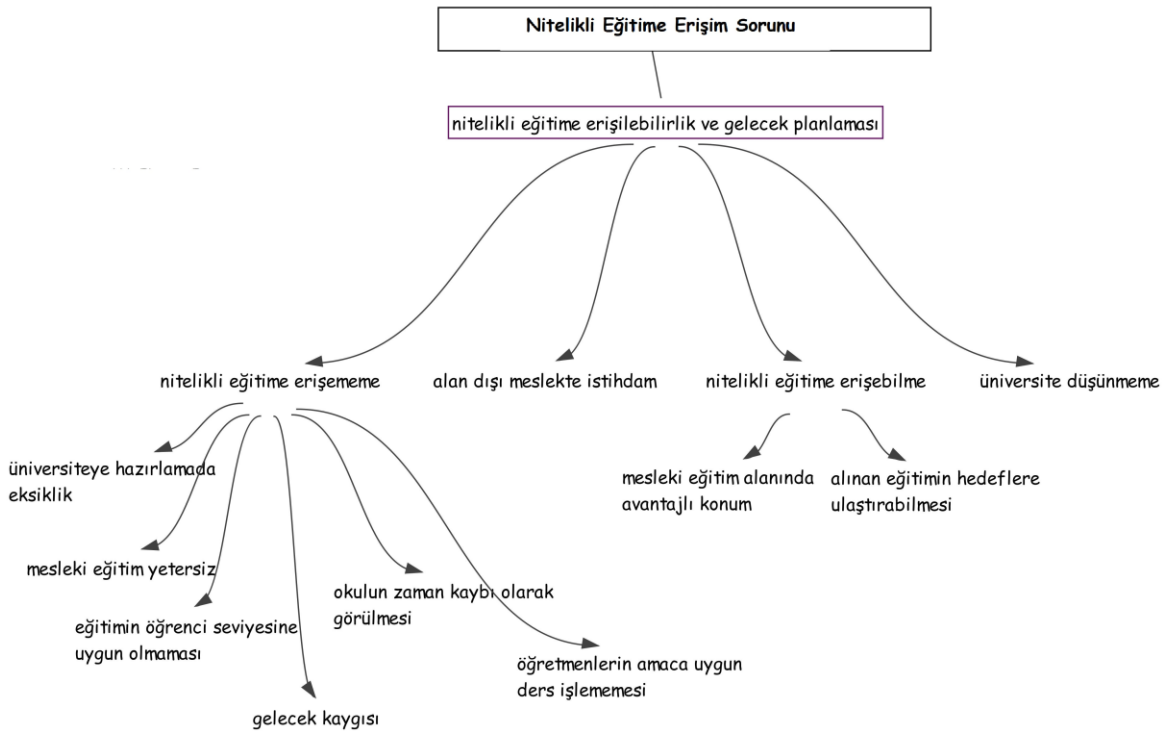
Nitelikli Eğitime Erişim Sorunu

nitelikli eğitime erişilebilirlik ve gelecek planlaması

nitelikli eğitime erişememe

alan dışı meslekte istihdam

nitelikli eğitime erişebilme

üniversite düşünmeme

üniversiteye hazırlamada eksiklik

mesleki eğitim yetersiz

eğitimin öğrenci seviyesine uygun olmaması

gelecek kaygısı

okulun zaman kaybı olarak görülmesi

öğretmenlerin amaca uygun ders işlememesi

mesleki eğitim alanında avantajlı konum

alınan eğitimin hedeflere ulaştırabilmesi